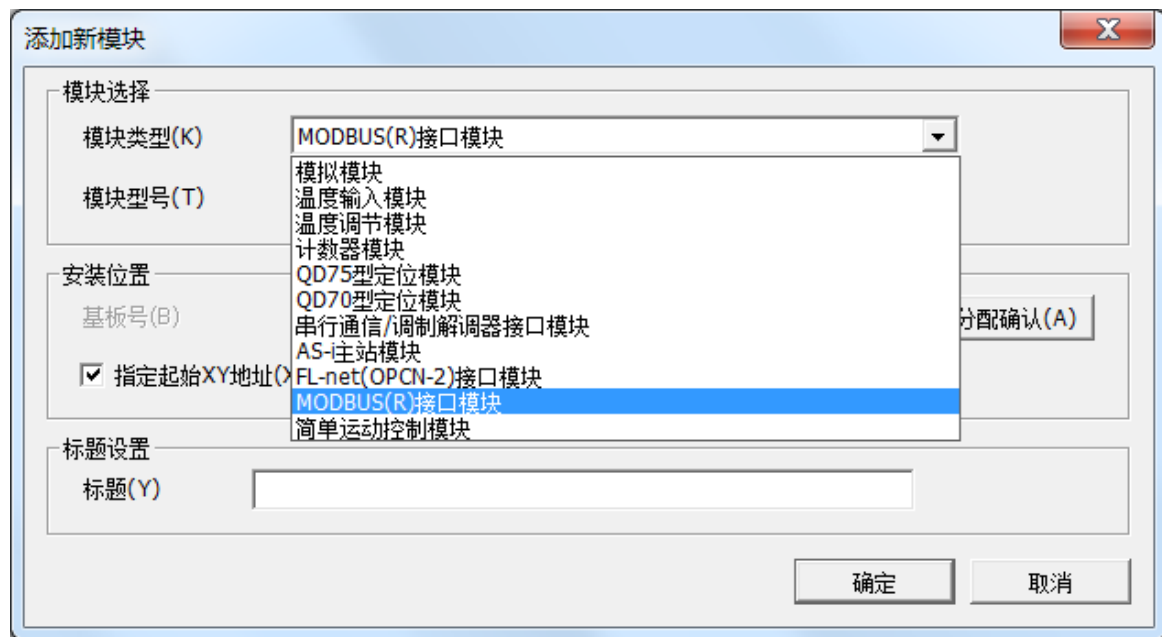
添加新模块

X

模块选择

模块类型(K)

MODBUS(R)接口模块

模块型号(T)

模拟模块
温度输入模块
温度调节模块
计数器模块
QD75型定位模块
QD70型定位模块
串行通信/调制解调器接口模块
AS-i主站模块
FL-net(OPCN-2)接口模块
MODBUS(R)接口模块
简单运动控制模块

安装位置

基板号(B)

分配确认(A)

☑ 指定起始XY地址(X

标题设置

标题(Y)

确定

取消